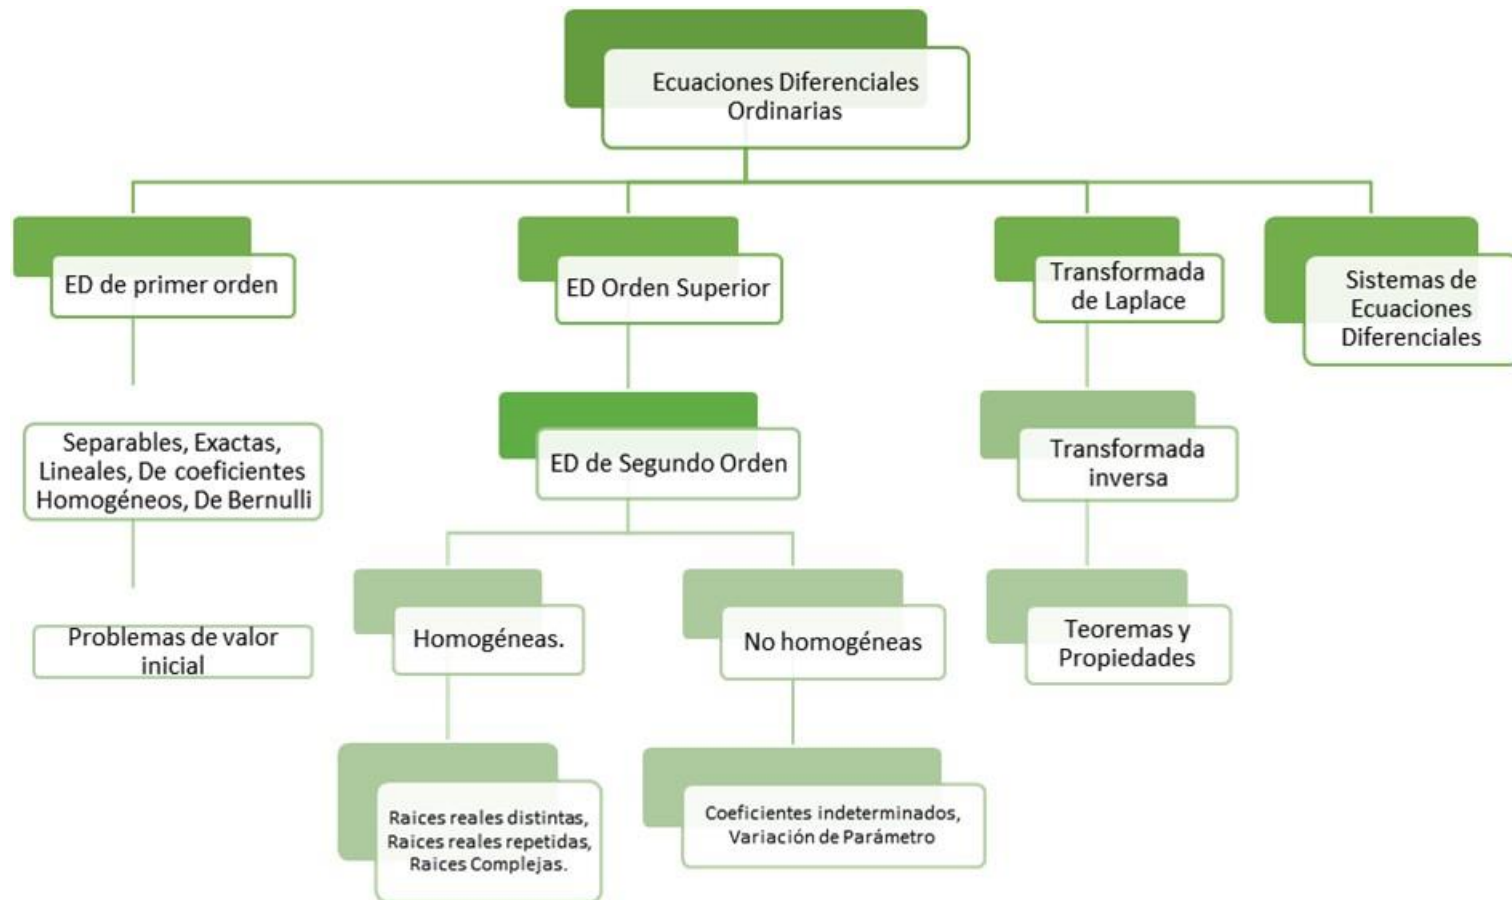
Ecuaciones Diferenciales Ordinarias

ED de primer orden

Separables, Exactas, Lineales, De coeficientes Homogéneos, De Bernulli

Problemas de valor inicial

ED Orden Superior

ED de Segundo Orden

Homogéneas.

Raices reales distintas, Raices reales repetidas, Raices Complejas.

No homogéneas

Coeficientes indeterminados, Variación de Parámetro

Transformada de Laplace

Transformada inversa

Teoremas y Propiedades

Sistemas de Ecuaciones Diferenciales